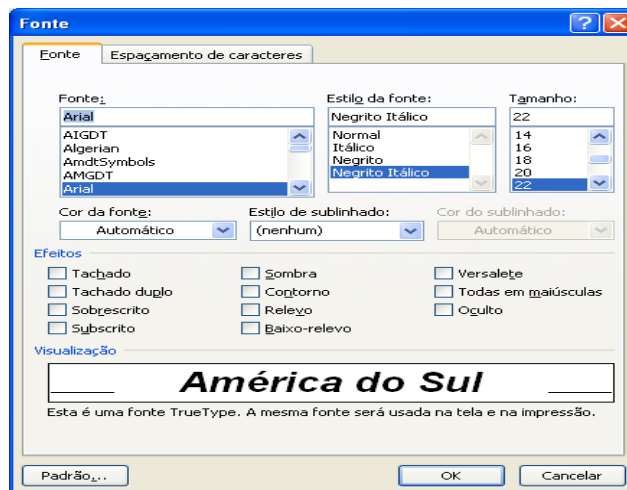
Fonte

Fonte | Espaçamento de caracteres

Fonte:
Arial
AIGDT
Algerian
AmdtSymbols
AMGDT
Arial

Estilo da fonte:
Negrito Itálico
Normal
Itálico
Negrito
Negrito Itálico

Tamanho:
22
14
16
18
20
22

Cor da fonte:
Automático

Estilo de sublinhado:
(nenhum)

Cor do sublinhado:
Automático

Efeitos
Tachado
Tachado duplo
Sobrescrito
Subscrito
Sombra
Contorno
Relevo
Baixo-relevo
Versalete
Todas em maiúsculas
Oculto

Visualização
América do Sul

Esta é uma fonte TrueType. A mesma fonte será usada na tela e na impressão.

Padrão...
OK
Cancelar